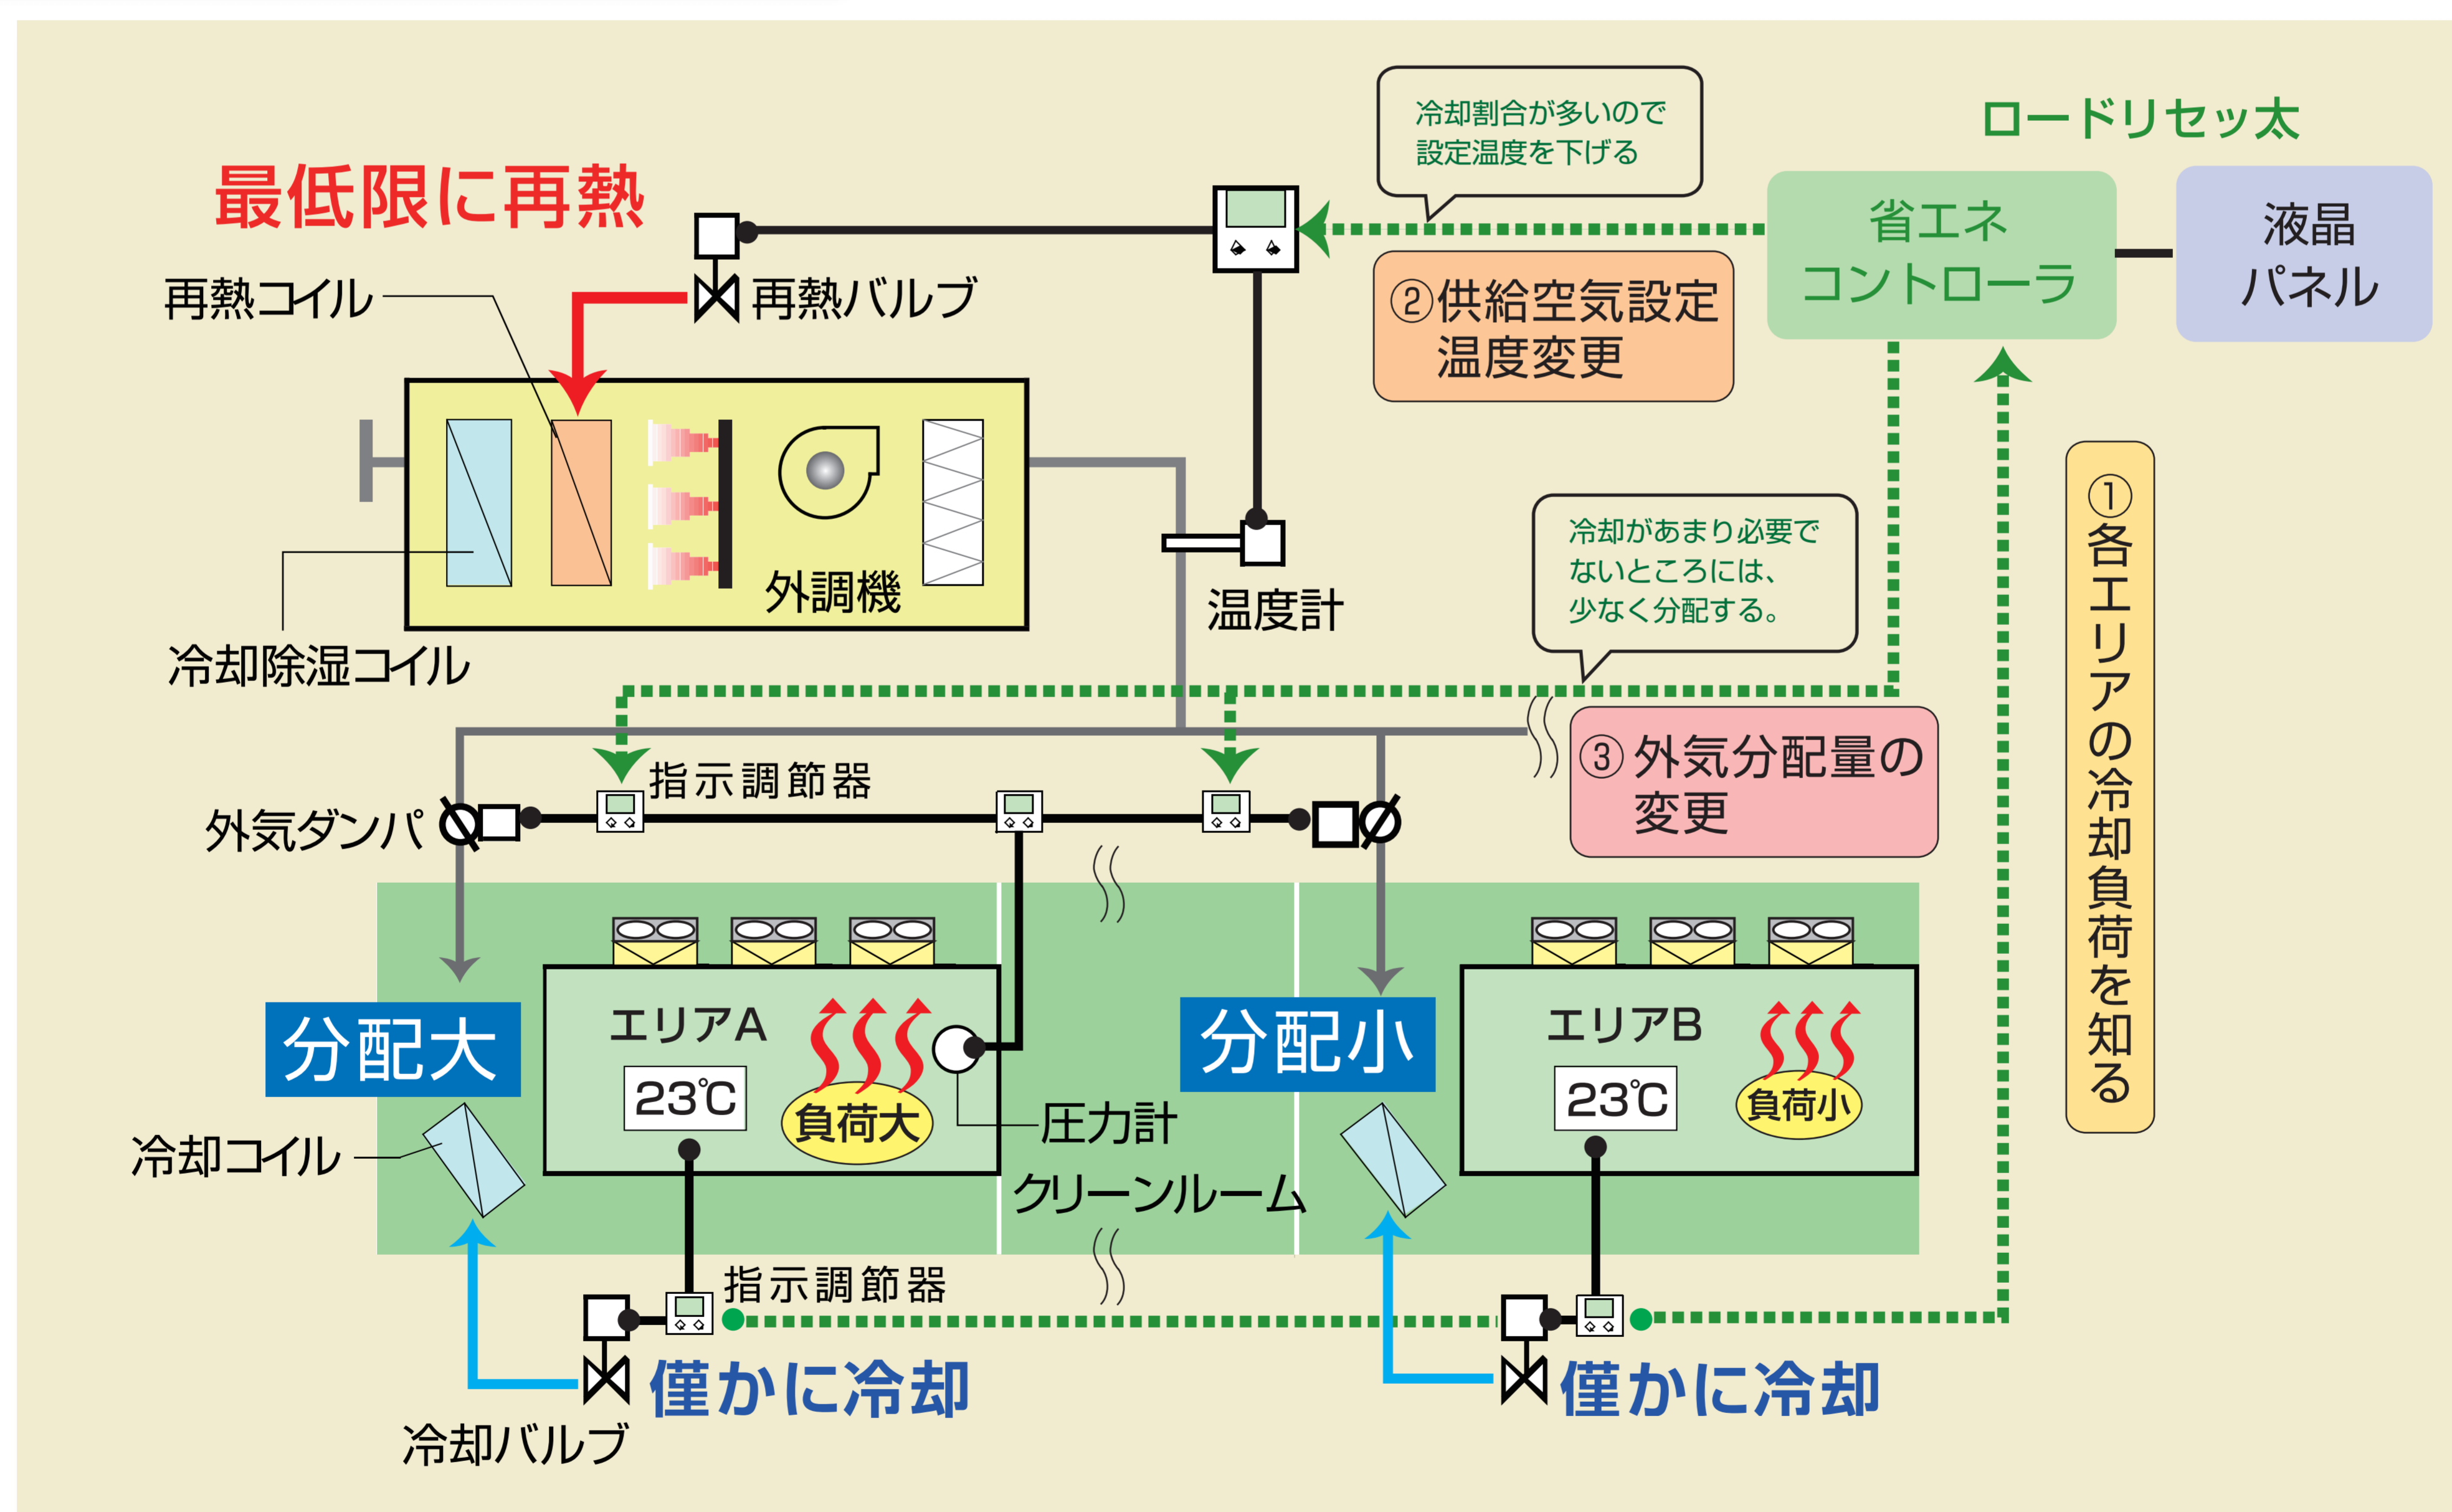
最低限に再熱

冷却割合が多いので
設定温度を下げる

ロードリセッ太

省エネ
コントローラ

液晶
パネル

再熱コイル

再熱バルブ

②供給空気設定
温度変更

外調機

温度計

冷却除湿コイル

冷却があまり必要で
ないところには、
少なく分配する。

①各エリアの冷却負荷を知る

③外気分配量の
変更

指示調節器

外気ダンパ

エリアA

23℃

負荷大

分配大

冷却コイル

圧力計

クリーンルーム

分配小

エリアB

23℃

負荷小

指示調節器

僅かに冷却

冷却バルブ

僅かに冷却